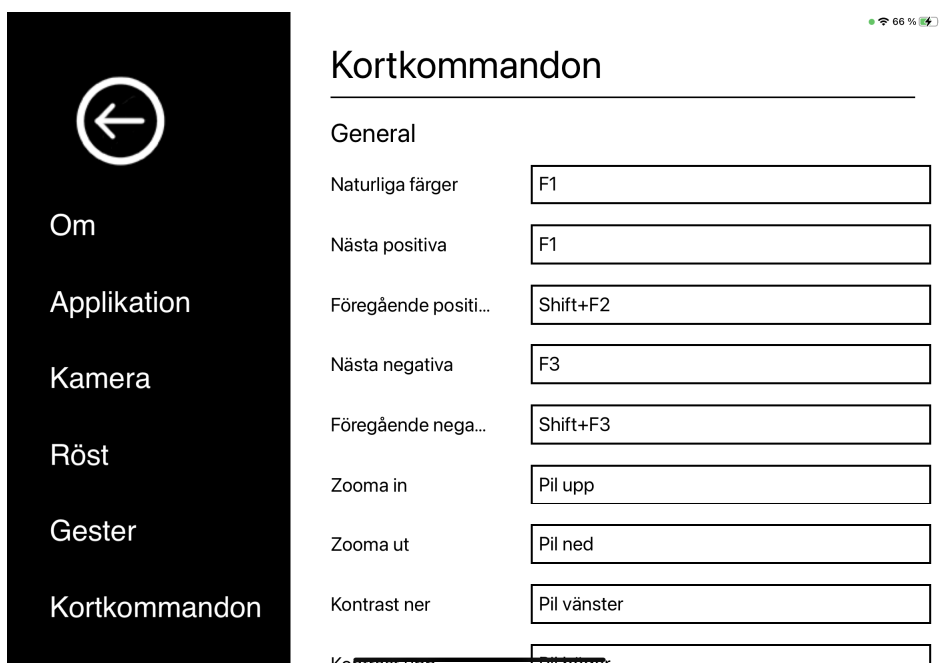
66 %

Om

Applikation

Kamera

Röst

Gester

Kortkommandon

Kortkommandon

General

| | |
|---|---|
| Naturliga färger | F1 |
| Nästa positiva | F1 |
| Föregående positi... | Shift+F2 |
| Nästa negativa | F3 |
| Föregående nega... | Shift+F3 |
| Zooma in | Pil upp |
| Zooma ut | Pil ned |
| Kontrast ner | Pil vänster |
| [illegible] | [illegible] |